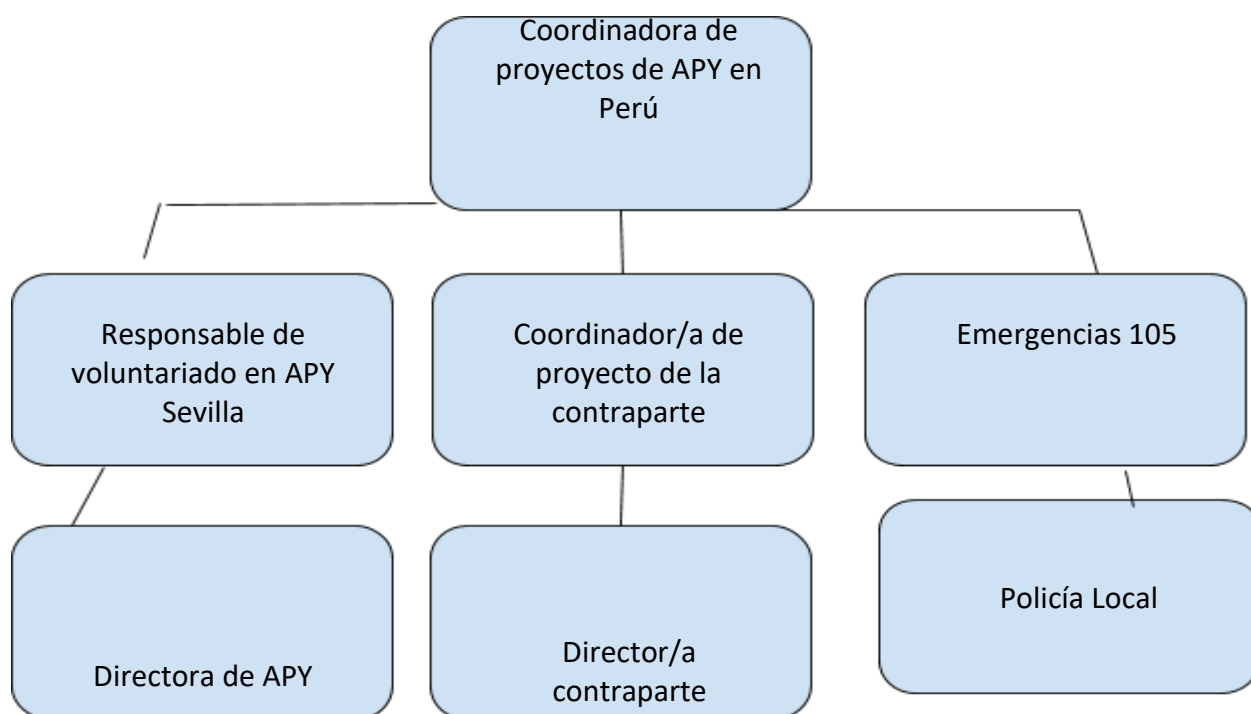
Coordinadora de proyectos de APY en Perú

Responsable de voluntariado en APY Sevilla

Coordinador/a de proyecto de la contraparte

Emergencias 105

Directora de APY

Director/a contraparte

Policía Local